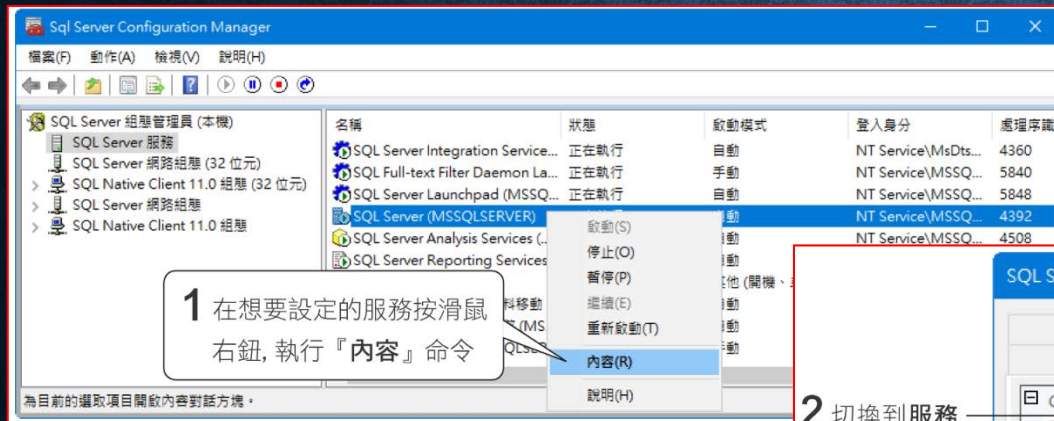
Sql Server Configuration Manager

檔案(F) 動作(A) 檢視(V) 說明(H)

SQL Server 組態管理員 (本機)
SQL Server 服務
SQL Server 網路組態 (32 位元)
SQL Native Client 11.0 組態 (32 位元)
SQL Server 網路組態
SQL Native Client 11.0 組態

| 名稱 | 狀態 | 啟動模式 | 登入身分 | 處理序識 |
|---|---|---|---|---|
| SQL Server Integration Service... | 正在執行 | 自動 | NT Service\MsDts... | 4360 |
| SQL Full-text Filter Daemon La... | 正在執行 | 手動 | NT Service\MSSQ... | 5840 |
| SQL Server Launchpad (MSSQ... | 正在執行 | 自動 | NT Service\MSSQ... | 5848 |
| SQL Server (MSSQLSERVER) | | 自動 | NT Service\MSSQ... | 4392 |
| SQL Server Analysis Services (... | | 自動 | NT Service\MSSQ... | 4508 |
| SQL Server Reporting Services | | 自動 | | |
| 料移動 | | 其他 (開機、... | | |
| (MS | | 自動 | | |
| QLS | | 自動 | | |

啟動(S)
停止(O)
暫停(P)
繼續(E)
重新啟動(T)
內容(R)
說明(H)

1 在想要設定的服務按滑鼠右鈕, 執行『內容』命令

為目前的選取項目開啟內容對話方塊。

SQL S

2 切換到服務